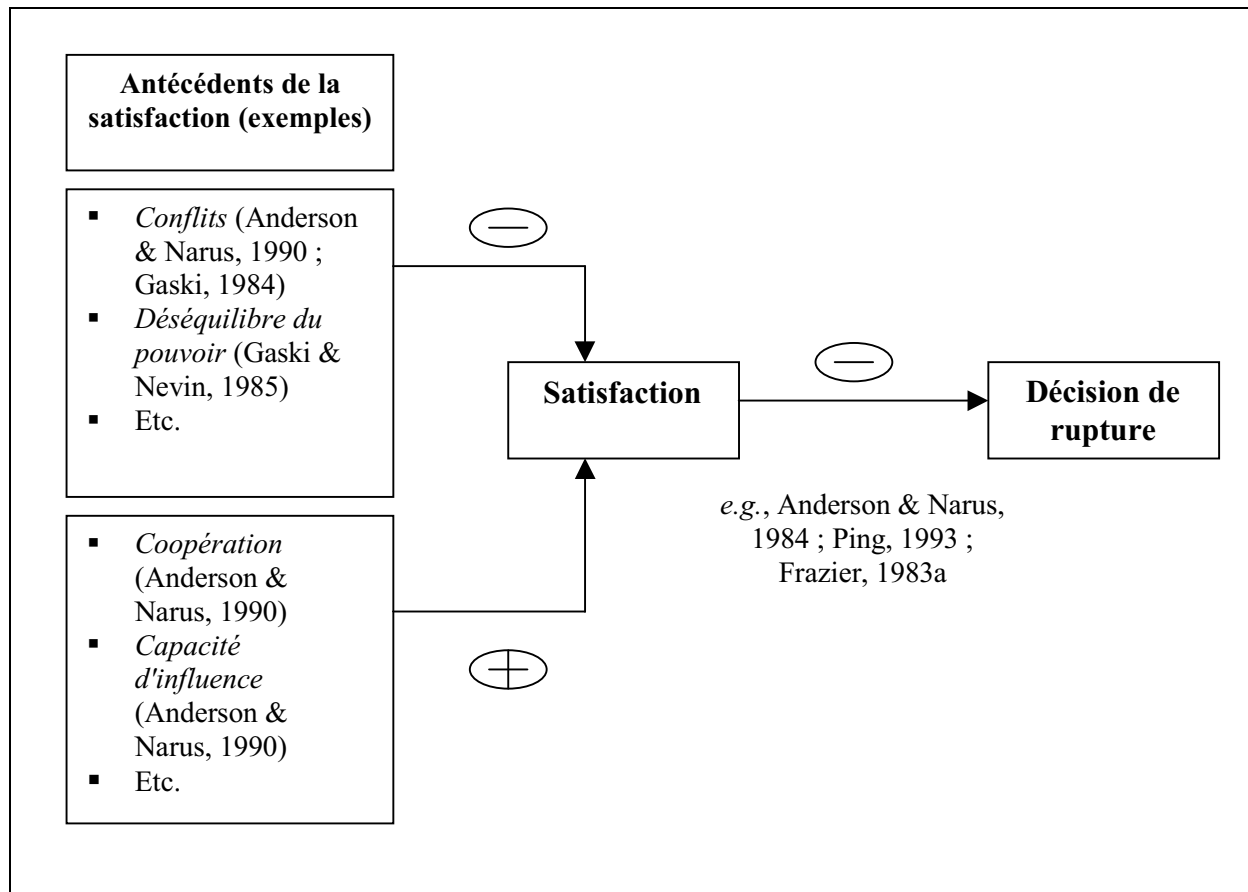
Antécédents de la satisfaction (exemples)

- Conflits (Anderson & Narus, 1990 ; Gaski, 1984)
- Déséquilibre du pouvoir (Gaski & Nevin, 1985)
- Etc.

—

Satisfaction

—

Décision de rupture

e.g., Anderson & Narus, 1984 ; Ping, 1993 ; Frazier, 1983a

- Coopération (Anderson & Narus, 1990)
- Capacité d'influence (Anderson & Narus, 1990)
- Etc.

+